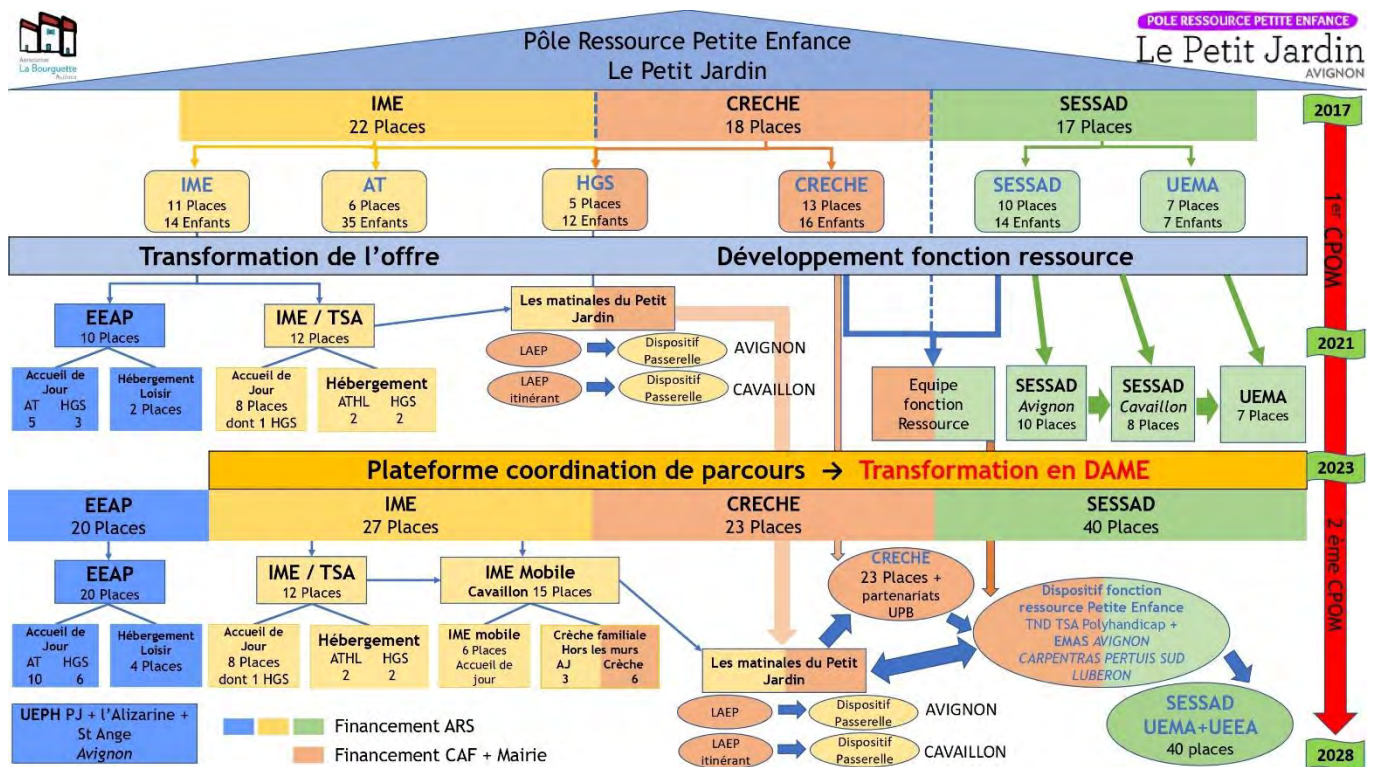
Association La Bourguette Autisme

Pôle Ressource Petite Enfance
Le Petit Jardin

POLE RESSOURCE PETITE ENFANCE
Le Petit Jardin
AVIGNON

IME
22 Places

CRECHE
18 Places

SESSAD
17 Places

2017

IME
11 Places
14 Enfants

AT
6 Places
35 Enfants

HGS
5 Places
12 Enfants

CRECHE
13 Places
16 Enfants

SESSAD
10 Places
14 Enfants

UEMA
7 Places
7 Enfants

1er CPOM

Transformation de l'offre

Développement fonction ressource

EEAP
10 Places

Accueil de Jour
AT HGS
5 3

Hébergement Loisir
2 Places

IME / TSA
12 Places

Accueil de Jour
8 Places
dont 1 HGS

Hébergement
ATHL HGS
2 2

Les matinales du Petit Jardin

LAEP

Dispositif Passerelle

AVIGNON

LAEP itinérant

Dispositif Passerelle

CAVAILLON

2021

Equipe fonction Ressource

SESSAD
Avignon
10 Places

SESSAD
Cavaillon
8 Places

UEMA
7 Places

Plateforme coordination de parcours → Transformation en DAME

2023

EEAP
20 Places

IME
27 Places

CRECHE
23 Places

SESSAD
40 Places

2ème CPOM

EEAP
20 Places

Accueil de Jour
AT HGS
10 6

Hébergement Loisir
4 Places

IME / TSA
12 Places

Accueil de Jour
8 Places
dont 1 HGS

Hébergement
ATHL HGS
2 2

IME Mobile
Cavaillon 15 Places

IME mobile
6 Places
Accueil de jour

Crèche familiale Hors les murs
AJ Crèche
3 6

CRECHE
23 Places + partenariats UPB

Dispositif fonction ressource Petite Enfance
TND TSA Polyhandicap + EMAS AVIGNON CARPENTRAS PERTUIS SUD LUBERON

Les matinales du Petit Jardin

LAEP

Dispositif Passerelle

AVIGNON

LAEP itinérant

Dispositif Passerelle

CAVAILLON

SESSAD
UEMA+UEEA
40 places

UEPH PJ + l'Alizarine + St Ange
Avignon

Financement ARS

Financement CAF + Mairie

2028